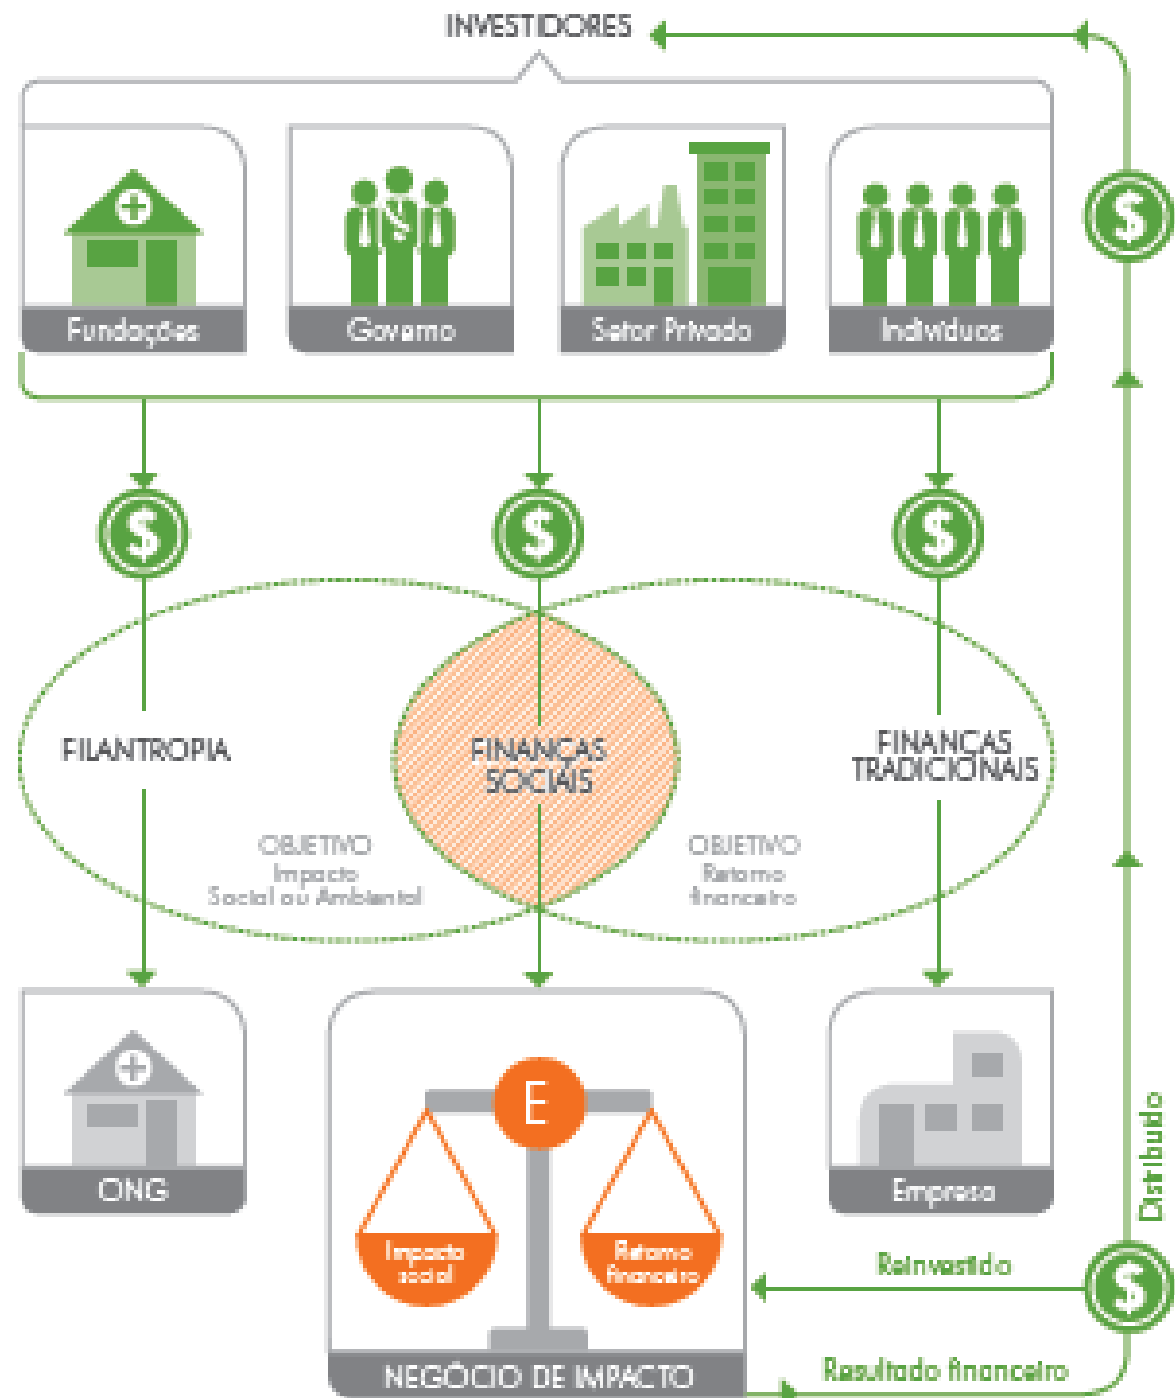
INVESTIDORES

Fundações

Governo

Setor Privado

Indivíduos

$

$

$

$

FILANTROPIA

FINANÇAS SOCIAIS

FINANÇAS TRADICIONAIS

OBJETIVO
Impacto
Social ou Ambiental

OBJETIVO
Retorno
financeiro

ONG

E

Impacto social

Retorno financeiro

NEGÓCIO DE IMPACTO

Empresa

Distribuído

Reinvestido

$

Resultado financeiro